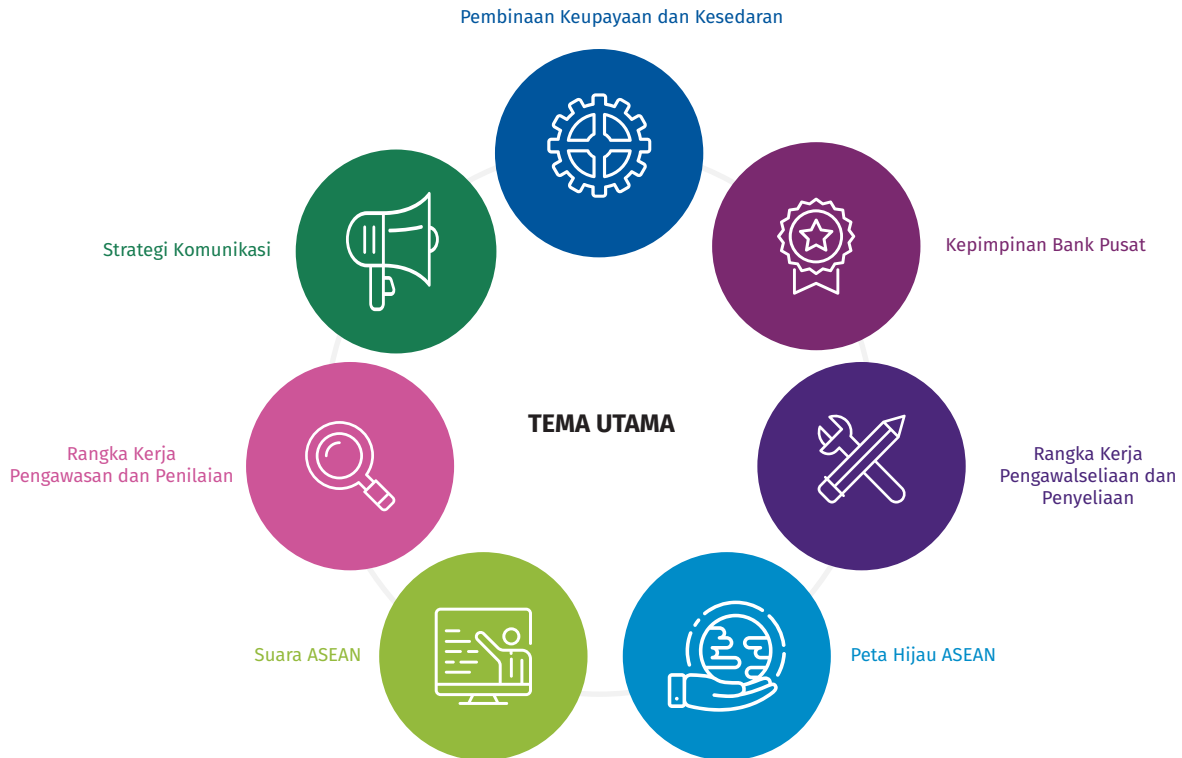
Pembinaan Keupayaan dan Kesedaran

Strategi Komunikasi

Kepimpinan Bank Pusat

TEMA UTAMA

Rangka Kerja Pengawasan dan Penilaian

Rangka Kerja Pengawalseliaan dan Penyeliaan

Suara ASEAN

Peta Hijau ASEAN